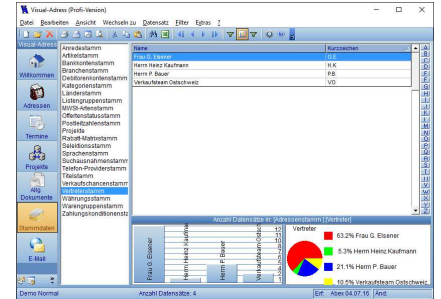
Visual-Adress (Profi-Version)

Datei Bearbeiten Ansicht Wechseln zu Datensatz Filter Extras ?

Visual-Adress

Willkommen

Adressen

Termine

Projekte

Allg. Dokumente

Stammdaten

E-Mail

Anredestamm
Artikelstamm
Bankkontenstamm
Branchenstamm
Debitorenkontenstamm
Kategorienstamm
Länderstamm
Listengruppenstamm
MWSt-Artenstamm
Offertenstatusstamm
Postleitzahlenstamm
Projekte
Rabatt-Matrixstamm
Selektionsstamm
Sprachenstamm
Suchausnahmenstamm
Telefon-Providerstamm
Titelstamm
Verkaufschancenstamm
Vertreterstamm
Währungsstamm
Warengruppenstamm
Zahlungskonditionenst

| Name | Kurzzeichen |
|---|---|
| Frau G. Elsener | G.E. |
| Herrn Heinz Kaufmann | H.K. |
| Herrn P. Bauer | P.B. |
| Verkaufsteam Ostschweiz | VO |

A B C D E F G H I J K L M N O P Q R S T U V W X Y Z

Anzahl Datensätze in: [Adressenstamm] [Vertreter]

Frau G. Elsener
Herrn Heinz Kaufmann
Herrn P. Bauer
Verkaufsteam Ostschweiz

12 11 10 9 8 7 6 5 4 3 2 1 0

Vertreter
63.2% Frau G. Elsener
5.3% Herrn Heinz Kaufmann
21.1% Herrn P. Bauer
10.5% Verkaufsteam Ostschwei

Demo Normal
Anzahl Datensätze: 4
Erf: Abex 04.07.16 Änd: